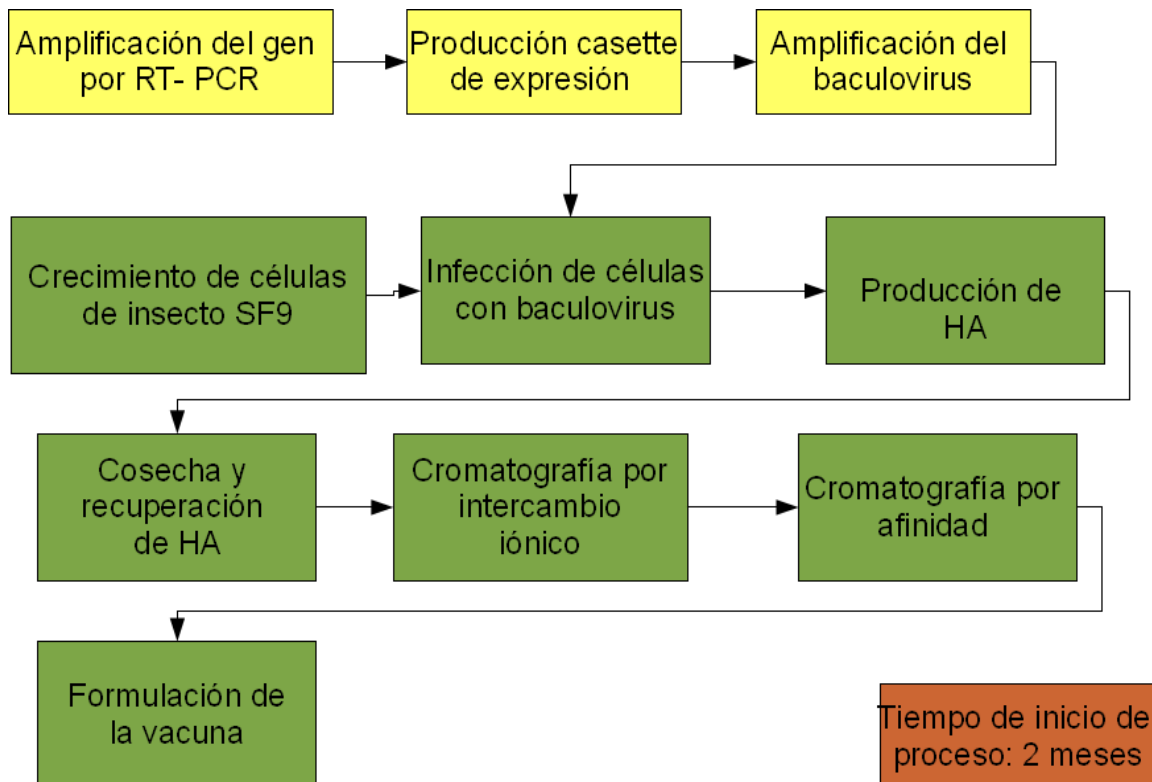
Amplificación del gen por RT- PCR

Producción casette de expresión

Amplificación del baculovirus

Crecimiento de células de insecto SF9

Infección de células con baculovirus

Producción de HA

Cosecha y recuperación de HA

Cromatografía por intercambio iónico

Cromatografía por afinidad

Formulación de la vacuna

Tiempo de inicio de proceso: 2 meses